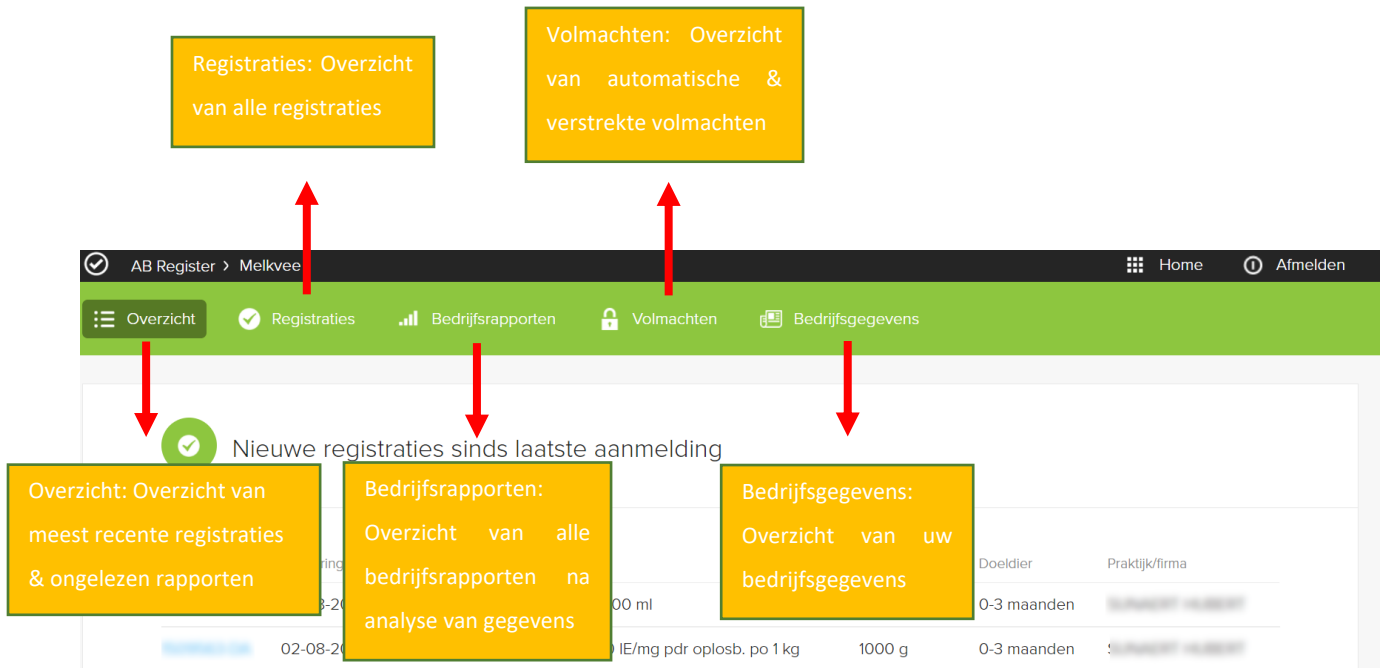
Registraties: Overzicht van alle registraties

Volmachten: Overzicht van automatische & verstrekte volmachten

AB Register > Melkvee

Home

Afmelden

Overzicht

Registraties

Bedrijfsrapporten

Volmachten

Bedrijfsgegevens

Nieuwe registraties sinds laatste aanmelding

Overzicht: Overzicht van meest recente registraties & ongelezen rapporten

Bedrijfsrapporten: Overzicht van alle bedrijfsrapporten na analyse van gegevens

Bedrijfsgegevens: Overzicht van uw bedrijfsgegevens

Doeldier

Praktijk/firma

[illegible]00 ml

0-3 maanden

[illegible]

02-08-20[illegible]

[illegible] IE/mg pdr oplosb. po 1 kg

1000 g

0-3 maanden

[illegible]